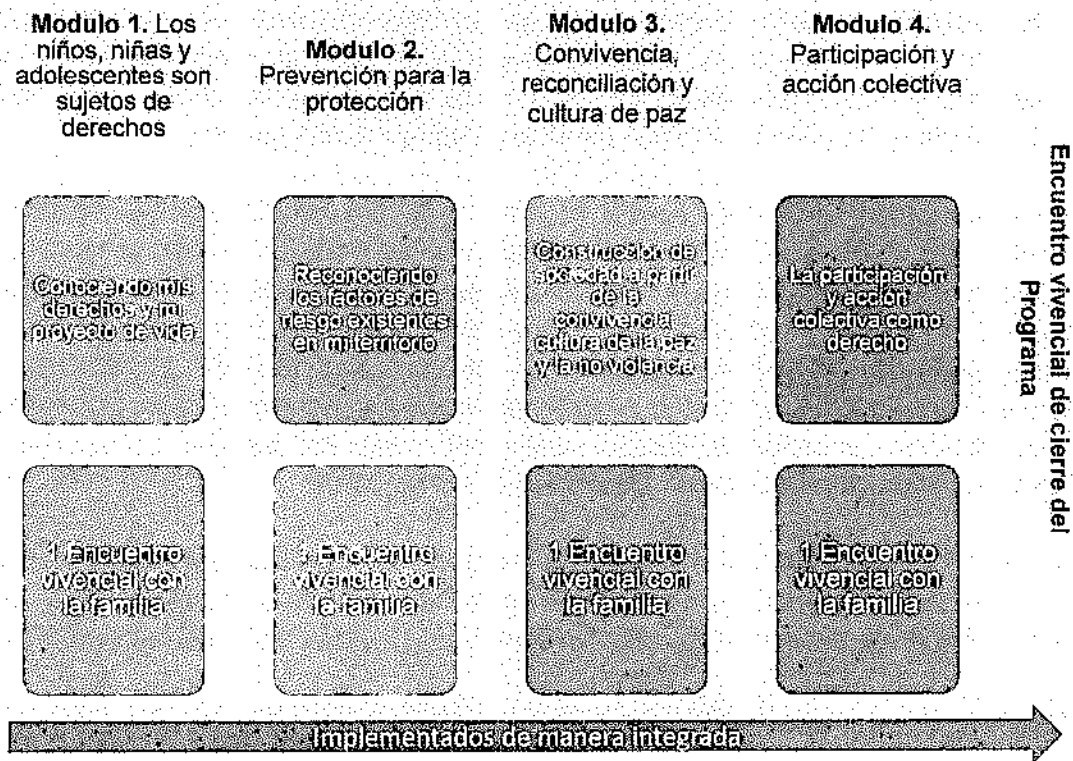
**Modulo 1.** Los niños, niñas y adolescentes son sujetos de derechos

**Modulo 2.** Prevención para la protección

**Modulo 3.** Convivencia, reconciliación y cultura de paz

**Modulo 4.** Participación y acción colectiva

Encuentro vivencial de cierre del Programa

Conociendo mis derechos y mi proyecto de vida

Reconociendo los factores de riesgo existentes en mi territorio

Construcción de sociedad a partir de la convivencia cultura de la paz y la no violencia

La participación y acción colectiva como derecho

1 Encuentro vivencial con la familia

1 Encuentro vivencial con la familia

1 Encuentro vivencial con la familia

1 Encuentro vivencial con la familia

Implementados de manera integrada